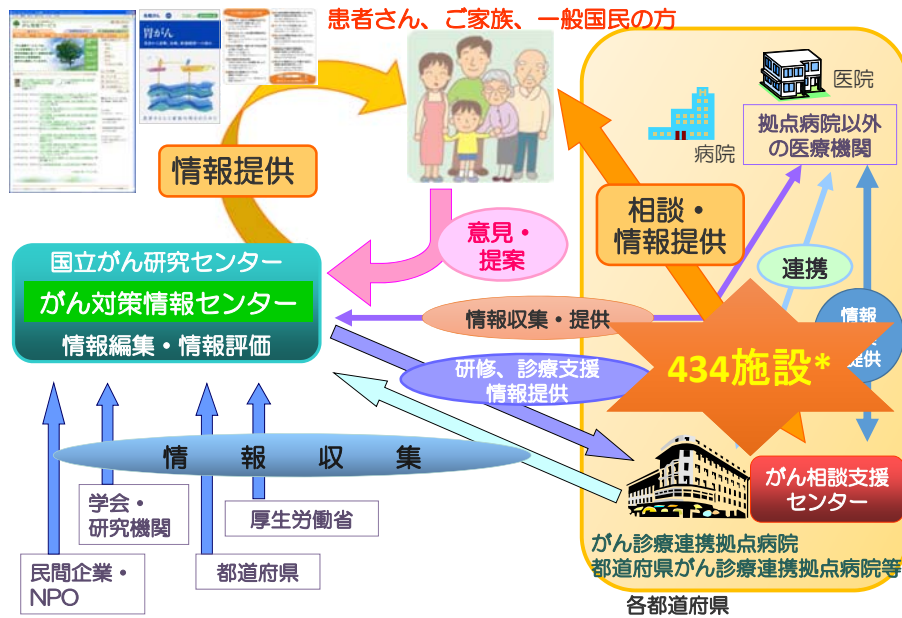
患者さん、ご家族、一般国民の方

胃がん

情報提供

医院

拠点病院以外の医療機関

病院

相談・情報提供

意見・提案

連携

国立がん研究センター
がん対策情報センター
情報編集・情報評価

情報収集・提供

情報

提供

434施設*

研修、診療支援 情報提供

情　報　収　集

学会・研究機関

厚生労働省

がん相談支援センター

民間企業・NPO

都道府県

がん診療連携拠点病院
都道府県がん診療連携拠点病院等

各都道府県